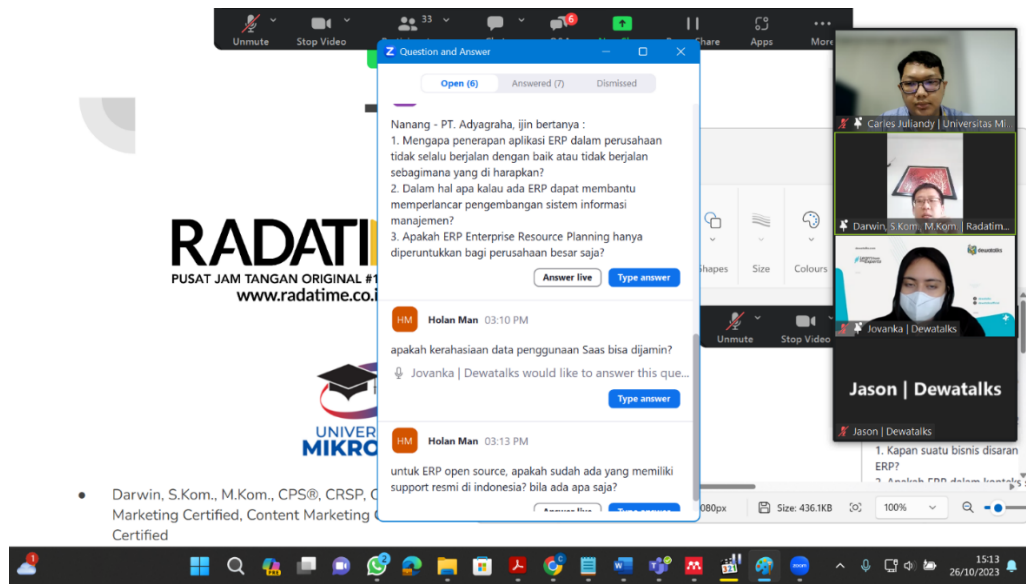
Unmute Stop Video 33 6 Share Apps More

Question and Answer

Open (6) Answered (7) Dismissed

Nanang - PT. Adyagraha, ijin bertanya :
1. Mengapa penerapan aplikasi ERP dalam perusahaan tidak selalu berjalan dengan baik atau tidak berjalan sebagimana yang di harapkan?
2. Dalam hal apa kalau ada ERP dapat membantu memperlancar pengembangan sistem informasi manajemen?
3. Apakah ERP Enterprise Resource Planning hanya diperuntukkan bagi perusahaan besar saja?

Answer live Type answer

HM Holan Man 03:10 PM

apakah kerahasiaan data penggunaan Saas bisa dijamin?

Jovanka | Dewatalks would like to answer this que...

Type answer

HM Holan Man 03:13 PM

untuk ERP open source, apakah sudah ada yang memiliki support resmi di indonesia? bila ada apa saja?

Answer live Type answer

RADATI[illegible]
PUSAT JAM TANGAN ORIGINAL #1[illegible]
www.radatime.co.i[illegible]

UNIVER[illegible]
MIKRO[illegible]

• Darwin, S.Kom., M.Kom., CPS®, CRSP, C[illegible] Marketing Certified, Content Marketing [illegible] Certified

Shapes Size Colours

Unmute Stop Video

Carles Juliandy | Universitas Mi...
Darwin, S.Kom., M.Kom. | Radatim...
Jovanka | Dewatalks
Jason | Dewatalks
Jason | Dewatalks

dewatalks

1. Kapan suatu bisnis disaran ERP?
2. Apakah ERP dalam konteks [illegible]

080px Size: 436.1KB 100%

15:13
26/10/2023